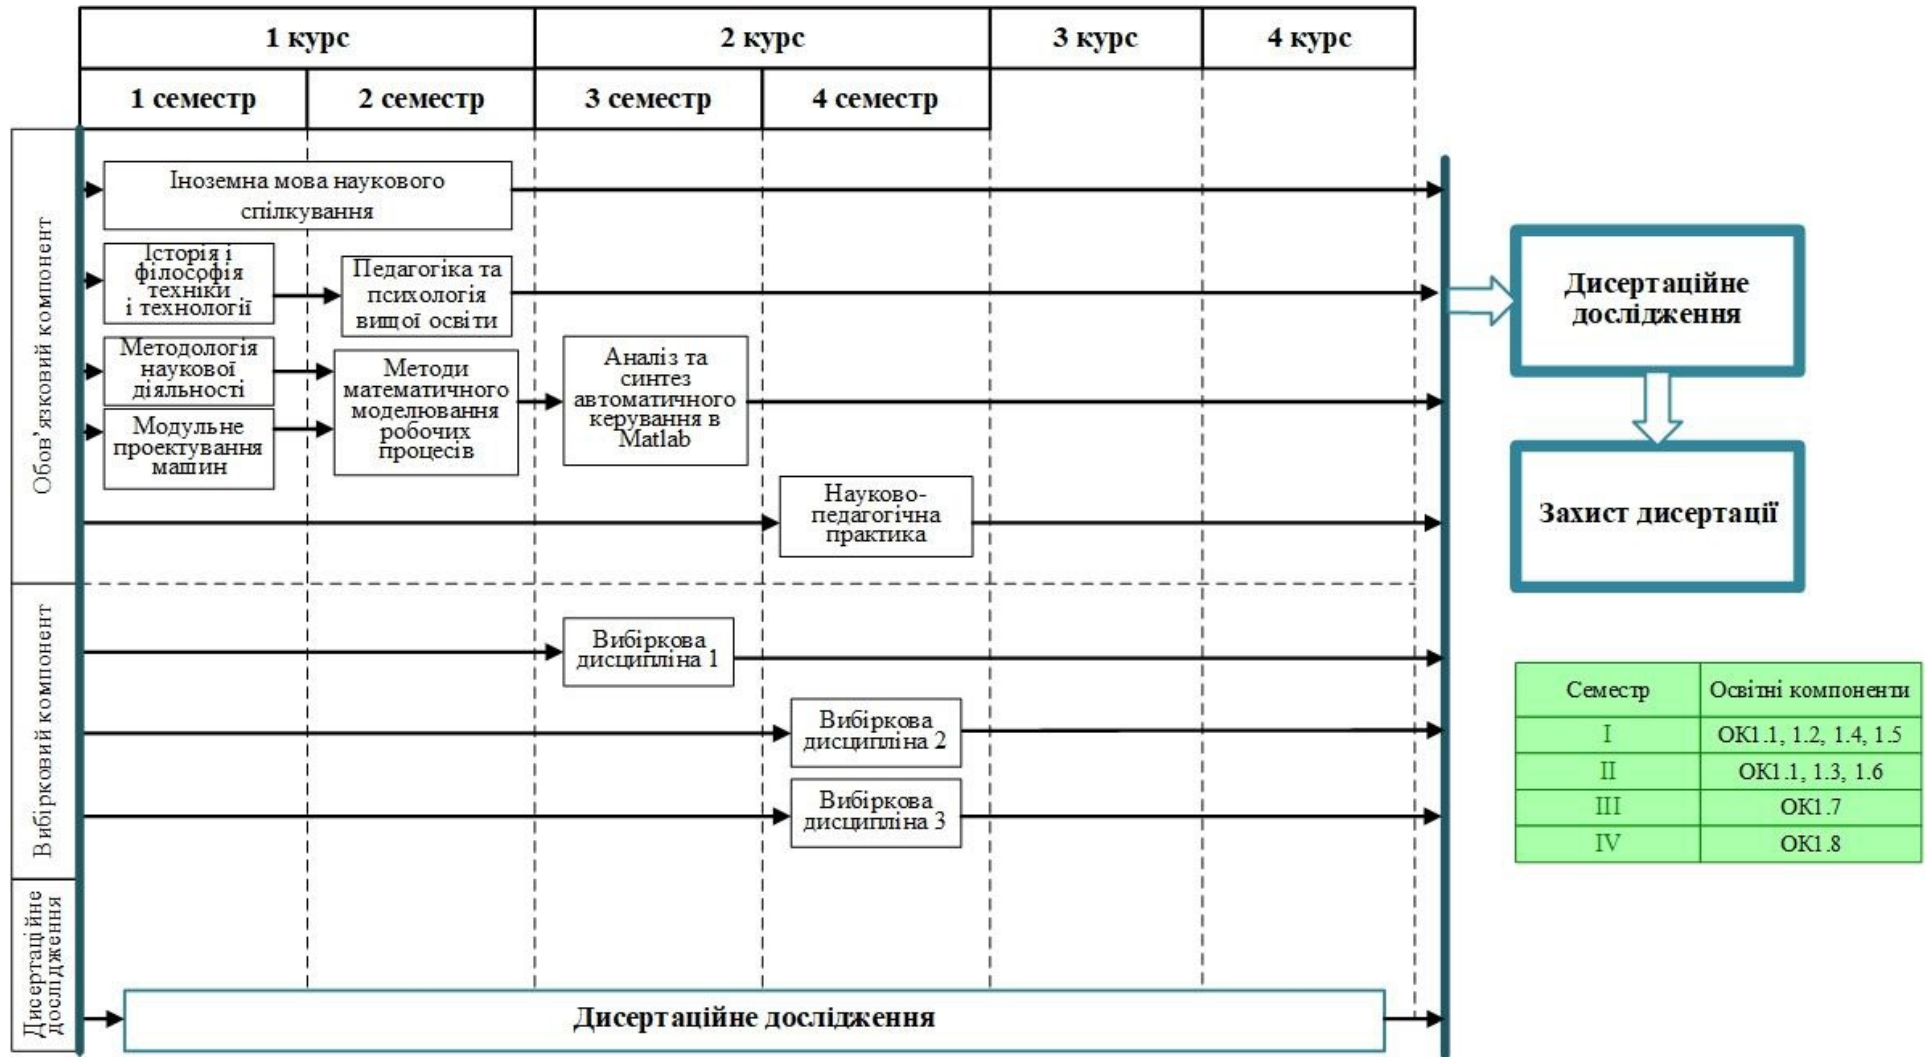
| 1 курс | | 2 курс | | 3 курс | 4 курс |
|---|---|---|---|---|---|
| 1 семестр | 2 семестр | 3 семестр | 4 семестр | | |

Обов'язковий компонент

Іноземна мова наукового спілкування

Історія і філософія техніки і технології

Педагогіка та психологія вищої освіти

Методологія наукової діяльності

Модульне проектування машин

Методи математичного моделювання робочих процесів

Аналіз та синтез автоматичного керування в Matlab

Науково-педагогічна практика

Вибірковий компонент

Вибіркова дисципліна 1

Вибіркова дисципліна 2

Вибіркова дисципліна 3

Дисертаційне дослідження

Дисертаційне дослідження

Дисертаційне дослідження

Захист дисертації

| Семестр | Освітні компоненти |
|---|---|
| I | ОК1.1, 1.2, 1.4, 1.5 |
| II | ОК1.1, 1.3, 1.6 |
| III | ОК1.7 |
| IV | ОК1.8 |